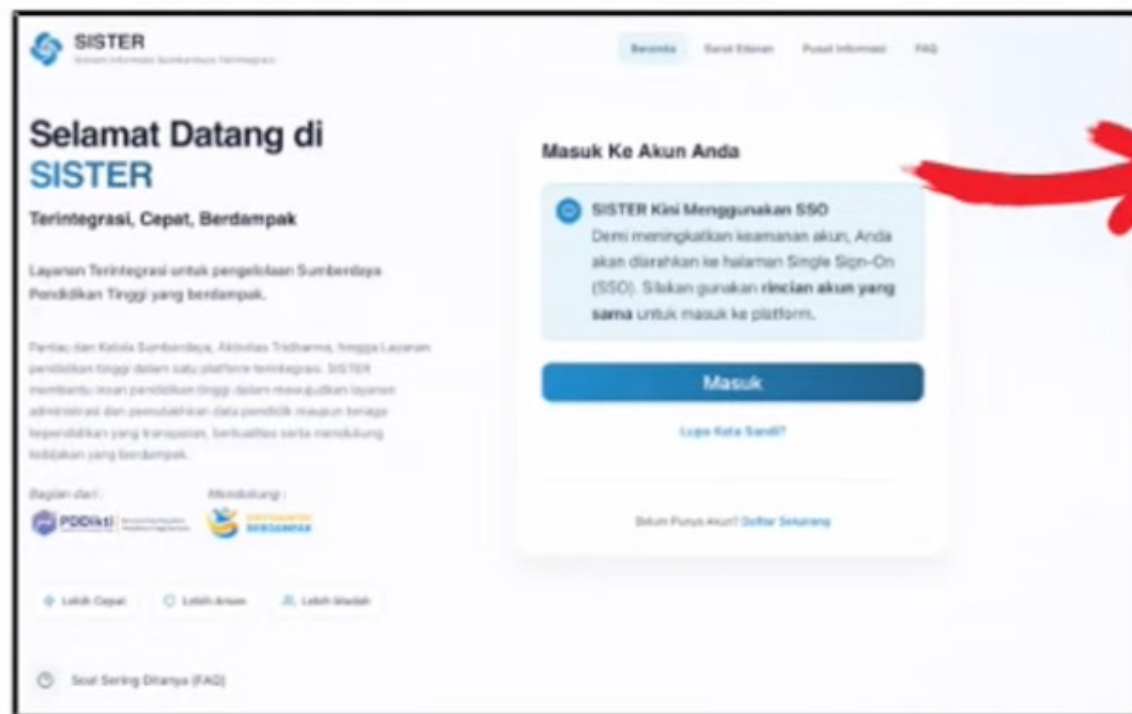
SISTER
Sistem Informasi Sumberdaya Terintegrasi

Beranda Surat Edaran Pusat Informasi FAQ

Selamat Datang di SISTER

Terintegrasi, Cepat, Berdampak

Layanan Terintegrasi untuk pengelolaan Sumberdaya Pendidikan Tinggi yang berdampak.

Pantau dan Kelola Sumberdaya, Aktivitas Tridharma, hingga Layanan pendidikan tinggi dalam satu platform terintegrasi. SISTER membantu insan pendidikan tinggi dalam mewujudkan layanan administrasi dan pemutakhiran data pendidik maupun tenaga kependidikan yang transparan, berkualitas serta mendukung kebijakan yang berdampak.

Bagian dari: Mendukung:

PDDikti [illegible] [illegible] BERDAMPAK

Lebih Cepat Lebih Aman Lebih Mudah

Soal Sering Ditanya (FAQ)

Masuk Ke Akun Anda

SISTER Kini Menggunakan SSO
Demi meningkatkan keamanan akun, Anda akan diarahkan ke halaman Single Sign-On (SSO). Silakan gunakan **rincian akun yang sama** untuk masuk ke platform.

Masuk

Lupa Kata Sandi?

Belum Punya Akun? Daftar Sekarang